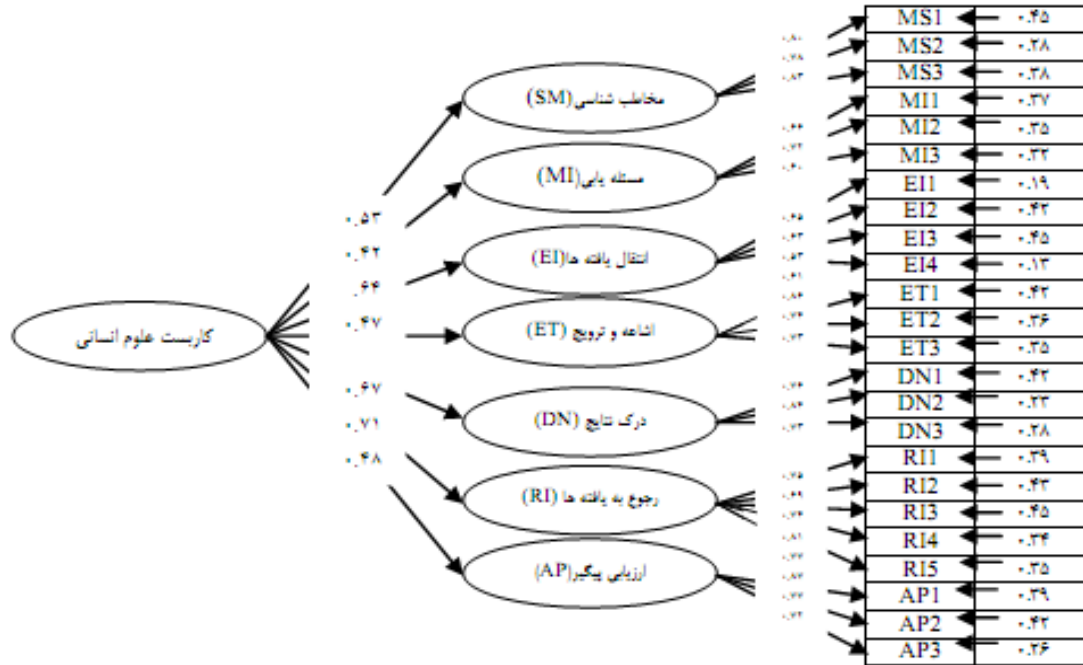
کاربست علوم انسانی

۰.۵۳
۰.۴۲
۰.۶۴
۰.۴۷
۰.۶۷
۰.۷۱
۰.۴۸

مخاطب شناسی(SM)
مسئله یابی(MI)
انتقال یافته ها(EI)
اشاعه و ترویج (ET)
درک نتایج (DN)
رجوع به یافته ها (RI)
ارزیابی پیگیر(AP)

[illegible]

| | |
|---|---|
| MS1 | ۰.۴۵ |
| MS2 | ۰.۲۸ |
| MS3 | ۰.۳۸ |
| MI1 | ۰.۳۷ |
| MI2 | ۰.۳۵ |
| MI3 | ۰.۳۳ |
| EI1 | ۰.۱۹ |
| EI2 | ۰.۴۳ |
| EI3 | ۰.۴۵ |
| EI4 | ۰.۱۳ |
| ET1 | ۰.۴۳ |
| ET2 | ۰.۳۶ |
| ET3 | ۰.۳۵ |
| DN1 | ۰.۴۳ |
| DN2 | ۰.۳۳ |
| DN3 | ۰.۲۸ |
| RI1 | ۰.۳۹ |
| RI2 | ۰.۴۳ |
| RI3 | ۰.۴۵ |
| RI4 | ۰.۳۴ |
| RI5 | ۰.۳۵ |
| AP1 | ۰.۳۹ |
| AP2 | ۰.۴۳ |
| AP3 | ۰.۲۶ |